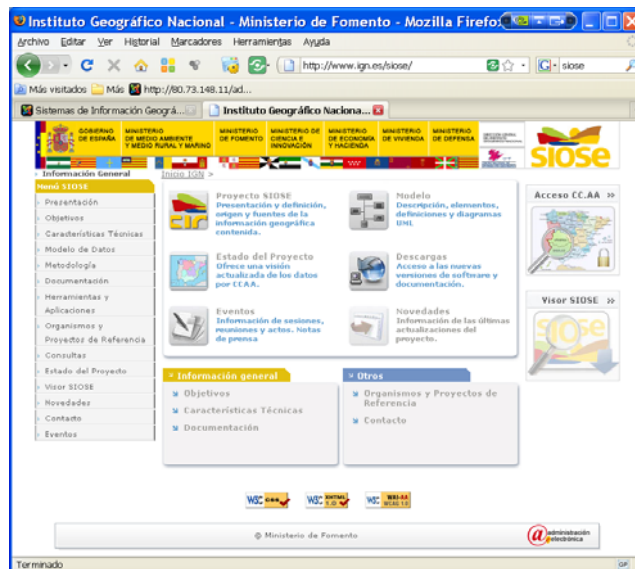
Instituto Geográfico Nacional - Ministerio de Fomento - Mozilla Firefox

Archivo Editar Ver Historial Marcadores Herramientas Ayuda

http://www.ign.es/siose/

siose

Más visitados Más http://80.73.148.11/ad...

Sistemas de Información Geográ... Instituto Geográfico Naciona...

GOBIERNO DE ESPAÑA MINISTERIO DE MEDIO AMBIENTE Y MEDIO RURAL Y MARINO MINISTERIO DE FOMENTO MINISTERIO DE CIENCIA E INNOVACIÓN MINISTERIO DE ECONOMÍA Y HACIENDA MINISTERIO DE VIVIENDA MINISTERIO DE DEFENSA

siose

Información General

Inicio IGN >

Menú SIOSE

Presentación
Objetivos
Características Técnicas
Modelo de Datos
Metodología
Documentación
Herramientas y Aplicaciones
Organismos y Proyectos de Referencia
Consultas
Estado del Proyecto
Visor SIOSE
Novedades
Contacto
Eventos

Proyecto SIOSE
Presentación y definición, origen y fuentes de la información geográfica contenida.

Modelo
Descripción, elementos, definiciones y diagramas UML

Estado del Proyecto
Ofrece una visión actualizada de los datos por CCAA.

Descargas
Acceso a las nuevas versiones de software y documentación.

Eventos
Información de sesiones, reuniones y actos. Notas de prensa

Novedades
Información de las últimas actualizaciones del proyecto.

Acceso CC.AA »

Visor SIOSE »

Información general

Objetivos
Características Técnicas
Documentación

Otros

Organismos y Proyectos de Referencia
Contacto

W3C css W3C XHTML 1.0 W3C WAI-AA WCAG 1.0

© Ministerio de Fomento

administración electrónica

Terminado